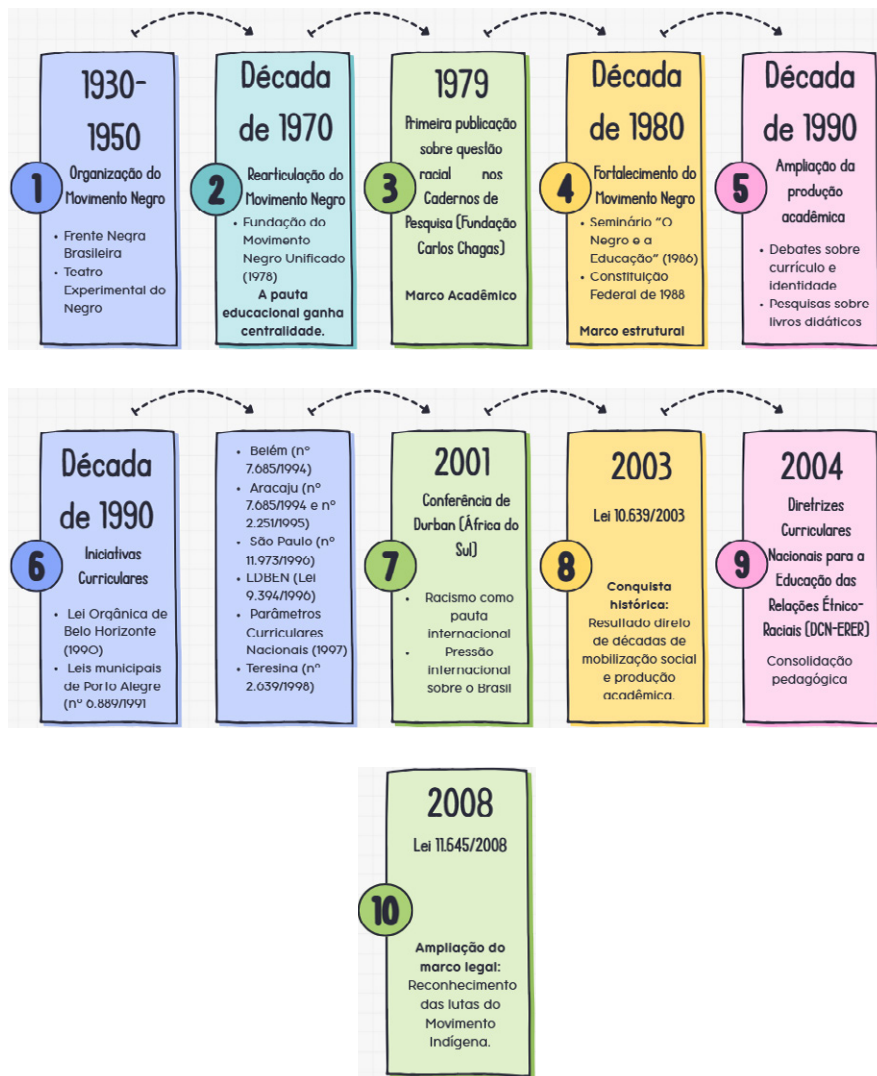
1930-1950

1

Organização do Movimento Negro

- Frente Negra Brasileira
- Teatro Experimental do Negro

Década de 1970

2

Rearticulação do Movimento Negro

- Fundação do Movimento Negro Unificado (1978)

A pauta educacional ganha centralidade.

1979

3

Primeira publicação sobre questão racial nos Cadernos de Pesquisa (Fundação Carlos Chagas)

Marco Acadêmico

Década de 1980

4

Fortalecimento do Movimento Negro

- Seminário "O Negro e a Educação" (1986)
- Constituição Federal de 1988

Marco estrutural

Década de 1990

5

Ampliação da produção acadêmica

- Debates sobre currículo e identidade
- Pesquisas sobre livros didáticos

Década de 1990

6

Iniciativas Curriculares

- Lei Orgânica de Belo Horizonte (1990)
- Leis municipais de Porto Alegre (nº 6.889/1991

- Belém (nº 7.685/1994)
- Aracaju (nº 7.685/1994 e nº 2.251/1995)
- São Paulo (nº 11.973/1996)
- LDBEN (Lei 9.394/1996)
- Parâmetros Curriculares Nacionais (1997)
- Teresina (nº 2.639/1998)

2001

7

Conferência de Durban (África do Sul)

- Racismo como pauta internacional
- Pressão internacional sobre o Brasil

2003

8

Lei 10.639/2003

Conquista histórica: Resultado direto de décadas de mobilização social e produção acadêmica.

2004

9

Diretrizes Curriculares Nacionais para a Educação das Relações Étnico-Raciais (DCN-ERER)

Consolidação pedagógica

2008

10

Lei 11.645/2008

Ampliação do marco legal: Reconhecimento das lutas do Movimento Indígena.